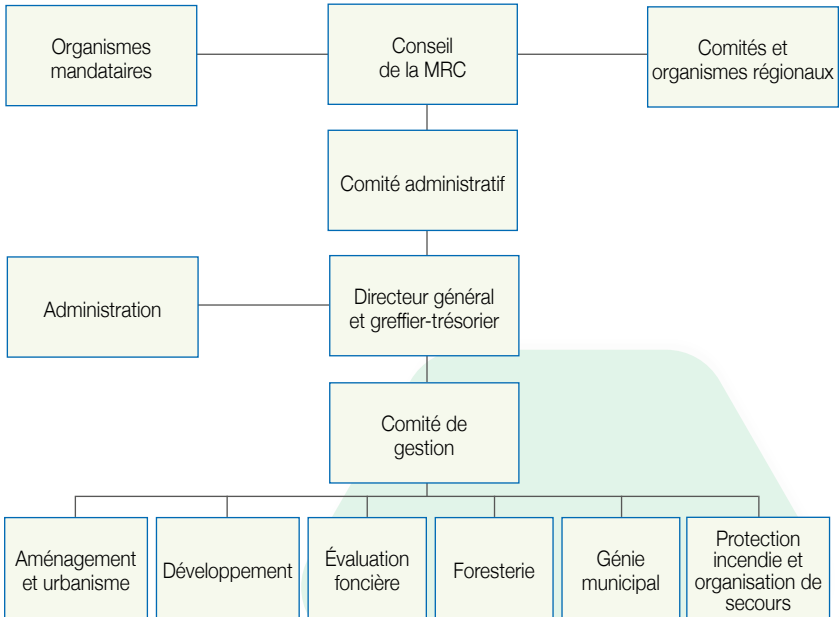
Organismes mandataires

Conseil de la MRC

Comités et organismes régionaux

Comité administratif

Administration

Directeur général et greffier-trésorier

Comité de gestion

Aménagement et urbanisme

Développement

Évaluation foncière

Foresterie

Génie municipal

Protection incendie et organisation de secours